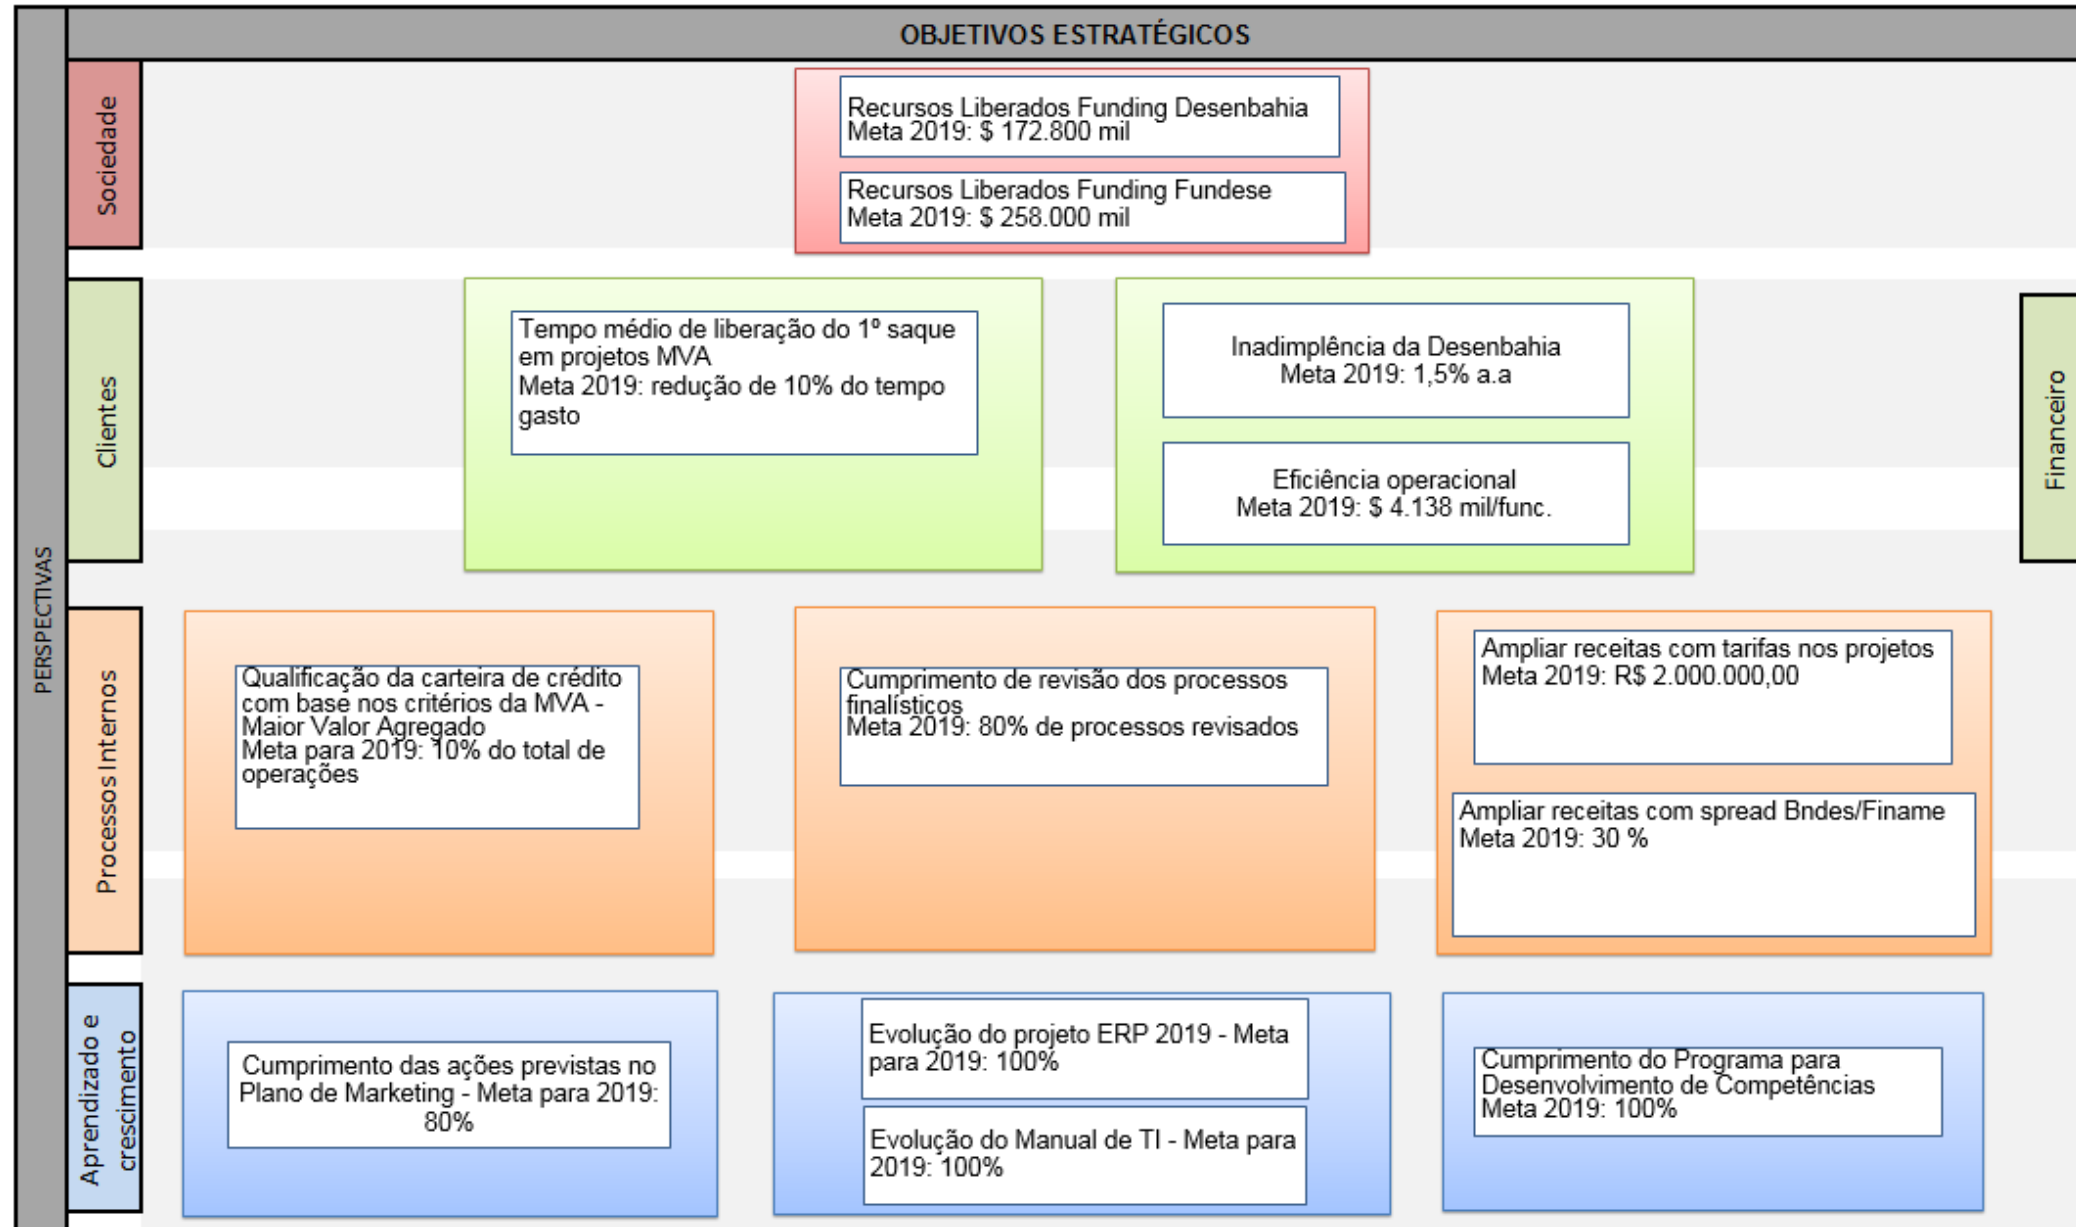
OBJETIVOS ESTRATÉGICOS

PERSPECTIVAS

Sociedade

Recursos Liberados Funding Desenbahia
Meta 2019: $ 172.800 mil

Recursos Liberados Funding Fundese
Meta 2019: $ 258.000 mil

Clientes

Tempo médio de liberação do 1º saque em projetos MVA
Meta 2019: redução de 10% do tempo gasto

Inadimplência da Desenbahia
Meta 2019: 1,5% a.a

Eficiência operacional
Meta 2019: $ 4.138 mil/func.

Financeiro

Processos Internos

Qualificação da carteira de crédito com base nos critérios da MVA - Maior Valor Agregado
Meta para 2019: 10% do total de operações

Cumprimento de revisão dos processos finalísticos
Meta 2019: 80% de processos revisados

Ampliar receitas com tarifas nos projetos
Meta 2019: R$ 2.000.000,00

Ampliar receitas com spread Bndes/Finame
Meta 2019: 30 %

Aprendizado e crescimento

Cumprimento das ações previstas no Plano de Marketing - Meta para 2019: 80%

Evolução do projeto ERP 2019 - Meta para 2019: 100%

Evolução do Manual de TI - Meta para 2019: 100%

Cumprimento do Programa para Desenvolvimento de Competências
Meta 2019: 100%